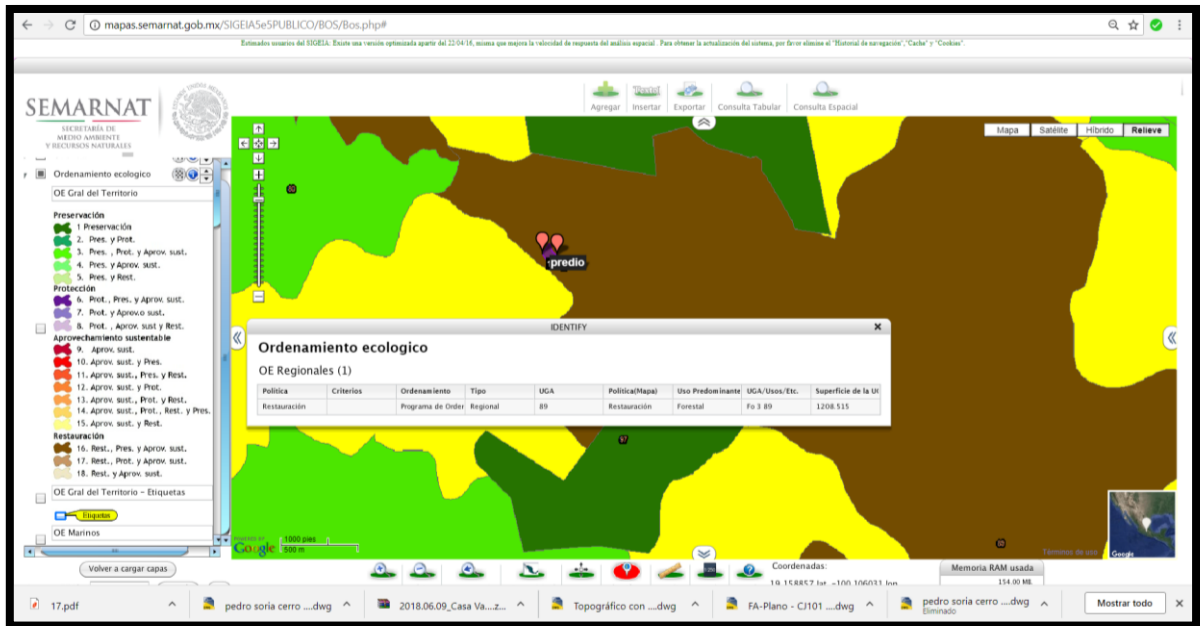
mapas.semarnat.gob.mx/SIGEIA5e5PUBLICO/BOS/Bos.php#

Estimados usuarios del SIGEIA: Existe una versión optimizada apartir del 22-04-16, misma que mejora la velocidad de respuesta del análisis espacial. Para obtener la actualización del sistema, por favor elimine el "Historial de navegación","Cache" y "Cookies".

SEMARNAT
SECRETARÍA DE MEDIO AMBIENTE Y RECURSOS NATURALES

Agregar Insertar Exportar Consulta Tabular Consulta Espacial

Mapa Satélite Híbrido Relieve

Ordenamiento ecologico
OE Gral del Territorio

Preservación
1 Preservación
2. Pres. y Prot.
3. Pres. , Prot. y Aprov. sust.
4. Pres. y Aprov. sust.
5. Pres. y Rest.
Protección
6. Prot., Pres. y Aprov. sust.
7. Prot. y Aprov.o sust.
8. Prot. , Aprov. sust y Rest.
Aprovechamiento sustentable
9. Aprov. sust.
10. Aprov. sust. y Pres.
11. Aprov. sust., Pres. y Rest.
12. Aprov. sust. y Prot.
13. Aprov. sust., Prot. y Rest.
14. Aprov. sust., Prot., Rest. y Pres.
15. Aprov. sust. y Rest.
Restauración
16. Rest., Pres. y Aprov. sust.
17. Rest., Prot. y Aprov. sust.
18. Rest. y Aprov. sust.

OE Gral del Territorio - Etiquetas
Etiquetas
OE Marinos

predio

IDENTIFY

Ordenamiento ecologico

OE Regionales (1)

| Politica | Criterios | Ordenamiento | Tipo | UGA | Politica(Mapa) | Uso Predominante | UGA/Usos/Etc. | Superficie de la U |
|---|---|---|---|---|---|---|---|---|
| Restauración | | Programa de Orden | Regional | 89 | Restauración | Forestal | Fo 3 89 | 1208.515 |

1000 pies
500 m
Google
Términos de uso

Volver a cargar capas

Coordenadas:
19.158857 lat, -100.106031 lon

Memoria RAM usada
154.00 MB

17.pdf
pedro soria cerro ....dwg
2018.06.09_Casa Va....z...
Topográfico con ....dwg
FA-Plano - CJ101 ....dwg
pedro soria cerro ....dwg
Eliminado
Mostrar todo